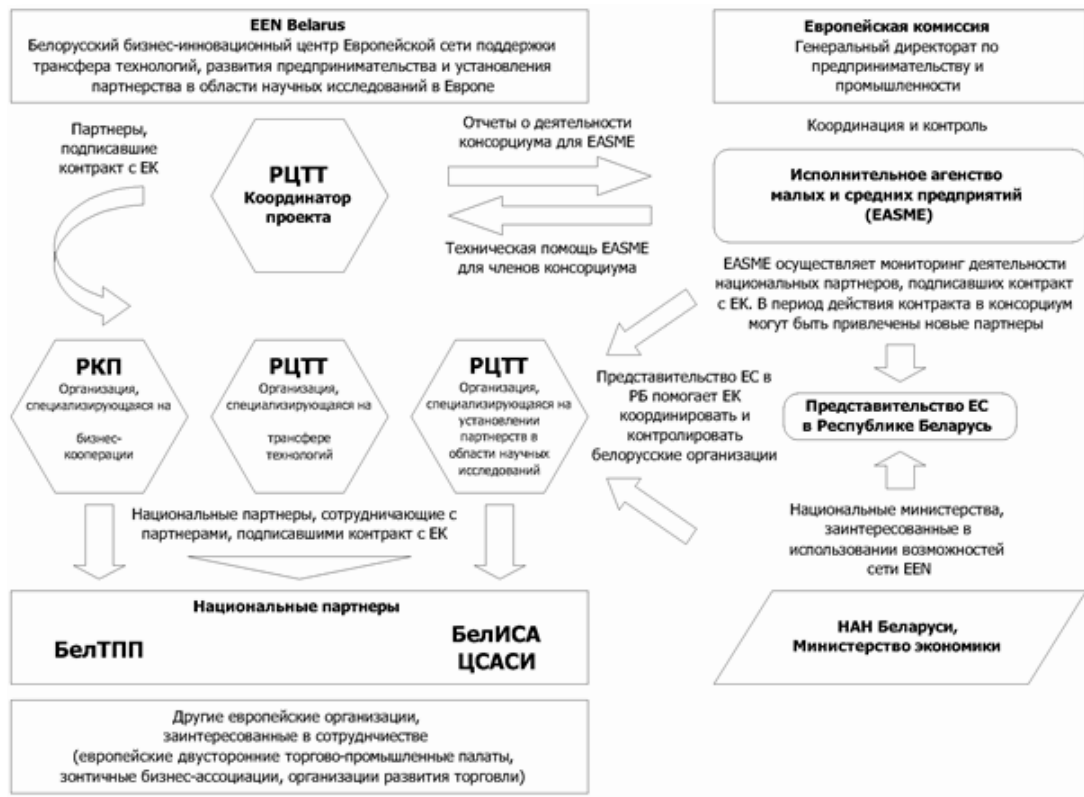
EEN Belarus
Белорусский бизнес-инновационный центр Европейской сети поддержки трансфера технологий, развития предпринимательства и установления партнерства в области научных исследований в Европе

Европейская комиссия
Генеральный директорат по предпринимательству и промышленности

Партнеры, подписавшие контракт с ЕК

РЦТТ
Координатор проекта

Отчеты о деятельности консорциума для EASME

Координация и контроль

Исполнительное агенство малых и средних предприятий (EASME)

Техническая помощь EASME для членов консорциума

EASME осуществляет мониторинг деятельности национальных партнеров, подписавших контракт с ЕК. В период действия контракта в консорциум могут быть привлечены новые партнеры

РКП
Организация, специализирующаяся на бизнес-кооперации

РЦТТ
Организация, специализирующаяся на трансфере технологий

РЦТТ
Организация, специализирующаяся на установлении партнерств в области научных исследований

Представительство ЕС в РБ помогает ЕК координировать и контролировать белорусские организации

Представительство ЕС в Республике Беларусь

Национальные партнеры, сотрудничающие с партнерами, подписавшими контракт с ЕК

Национальные министерства, заинтересованные в использовании возможностей сети EEN

Национальные партнеры

БелТПП

БелИСА
ЦСАСИ

НАН Беларуси, Министерство экономики

Другие европейские организации, заинтересованные в сотрудничестве (европейские двусторонние торгово-промышленные палаты, зонтичные бизнес-ассоциации, организации развития торговли)